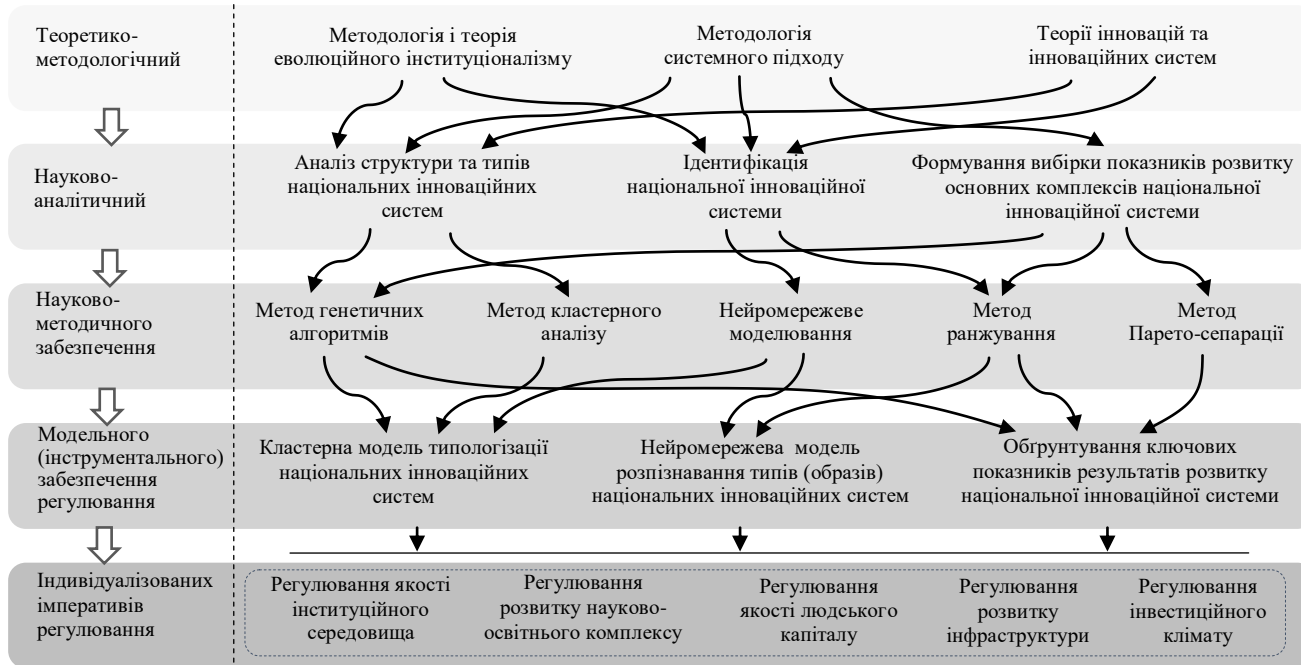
Теоретико-методологічний

Методологія і теорія еволюційного інституціоналізму

Методологія системного підходу

Теорії інновацій та інноваційних систем

Науково-аналітичний

Аналіз структури та типів національних інноваційних систем

Ідентифікація національної інноваційної системи

Формування вибірки показників розвитку основних комплексів національної інноваційної системи

Науково-методичного забезпечення

Метод генетичних алгоритмів

Метод кластерного аналізу

Нейромережеве моделювання

Метод ранжування

Метод Парето-сепарації

Модельного (інструментального) забезпечення регулювання

Кластерна модель типологізації національних інноваційних систем

Нейромережева модель розпізнавання типів (образів) національних інноваційних систем

Обгрунтування ключових показників результатів розвитку національної інноваційної системи

Індивідуалізованих імперативів регулювання

Регулювання якості інституційного середовища

Регулювання розвитку науково-освітнього комплексу

Регулювання якості людського капіталу

Регулювання розвитку інфраструктури

Регулювання інвестиційного клімату